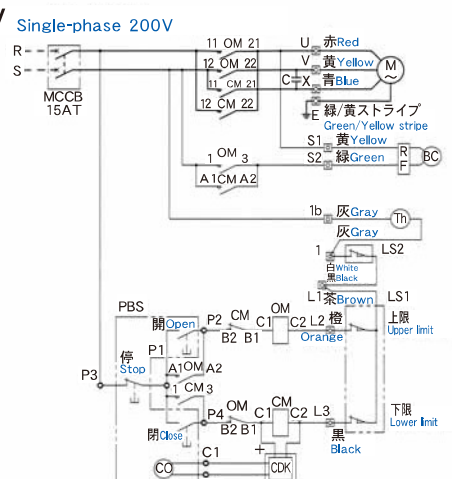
Single-phase 200V

R
S
MCCB
15AT

11 OM 21
12 OM 22
11 CM 21
12 CM 22
C
U
V
X
E

赤Red
黄Yellow
青Blue
M
緑/黄ストライプ
Green/Yellow stripe

S1 黄Yellow
S2 緑Green
R
F
BC

1 OM 3
A1CM A2

1b 灰Gray
Th
灰Gray
1
LS2
白White
黒Black
L1 茶Brown
LS1

PBS
開Open
P2 CM
B2 B1
C1 OM C2
L2 橙
Orange
上限
Upper limit

P3
停
Stop
P1
A1OM A2
1 CM 3
P4 OM
B2 B1
C1 CM C2
L3
下限
Lower limit
閉Close
黒
Black

+
CDK
CO
C1